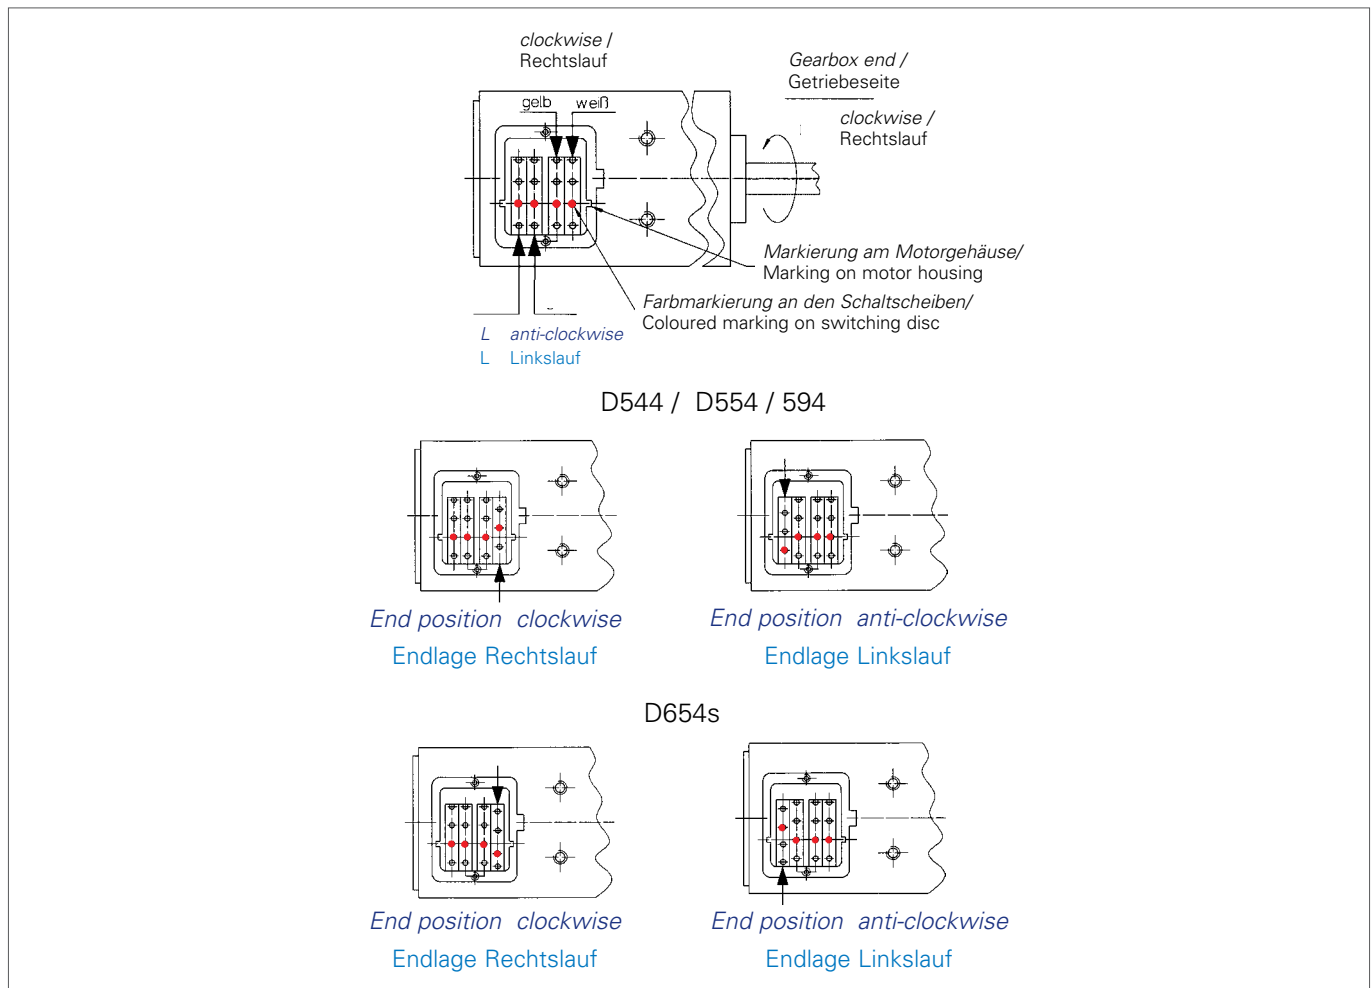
clockwise / Rechtslauf

gelb weiß

Gearbox end / Getriebeseite

clockwise / Rechtslauf

Markierung am Motorgehäuse/ Marking on motor housing

Farbmarkierung an den Schaltscheiben/ Coloured marking on switching disc

L anti-clockwise
L Linkslauf

D544 / D554 / 594

End position clockwise
Endlage Rechtslauf

End position anti-clockwise
Endlage Linkslauf

D654s

End position clockwise
Endlage Rechtslauf

End position anti-clockwise
Endlage Linkslauf